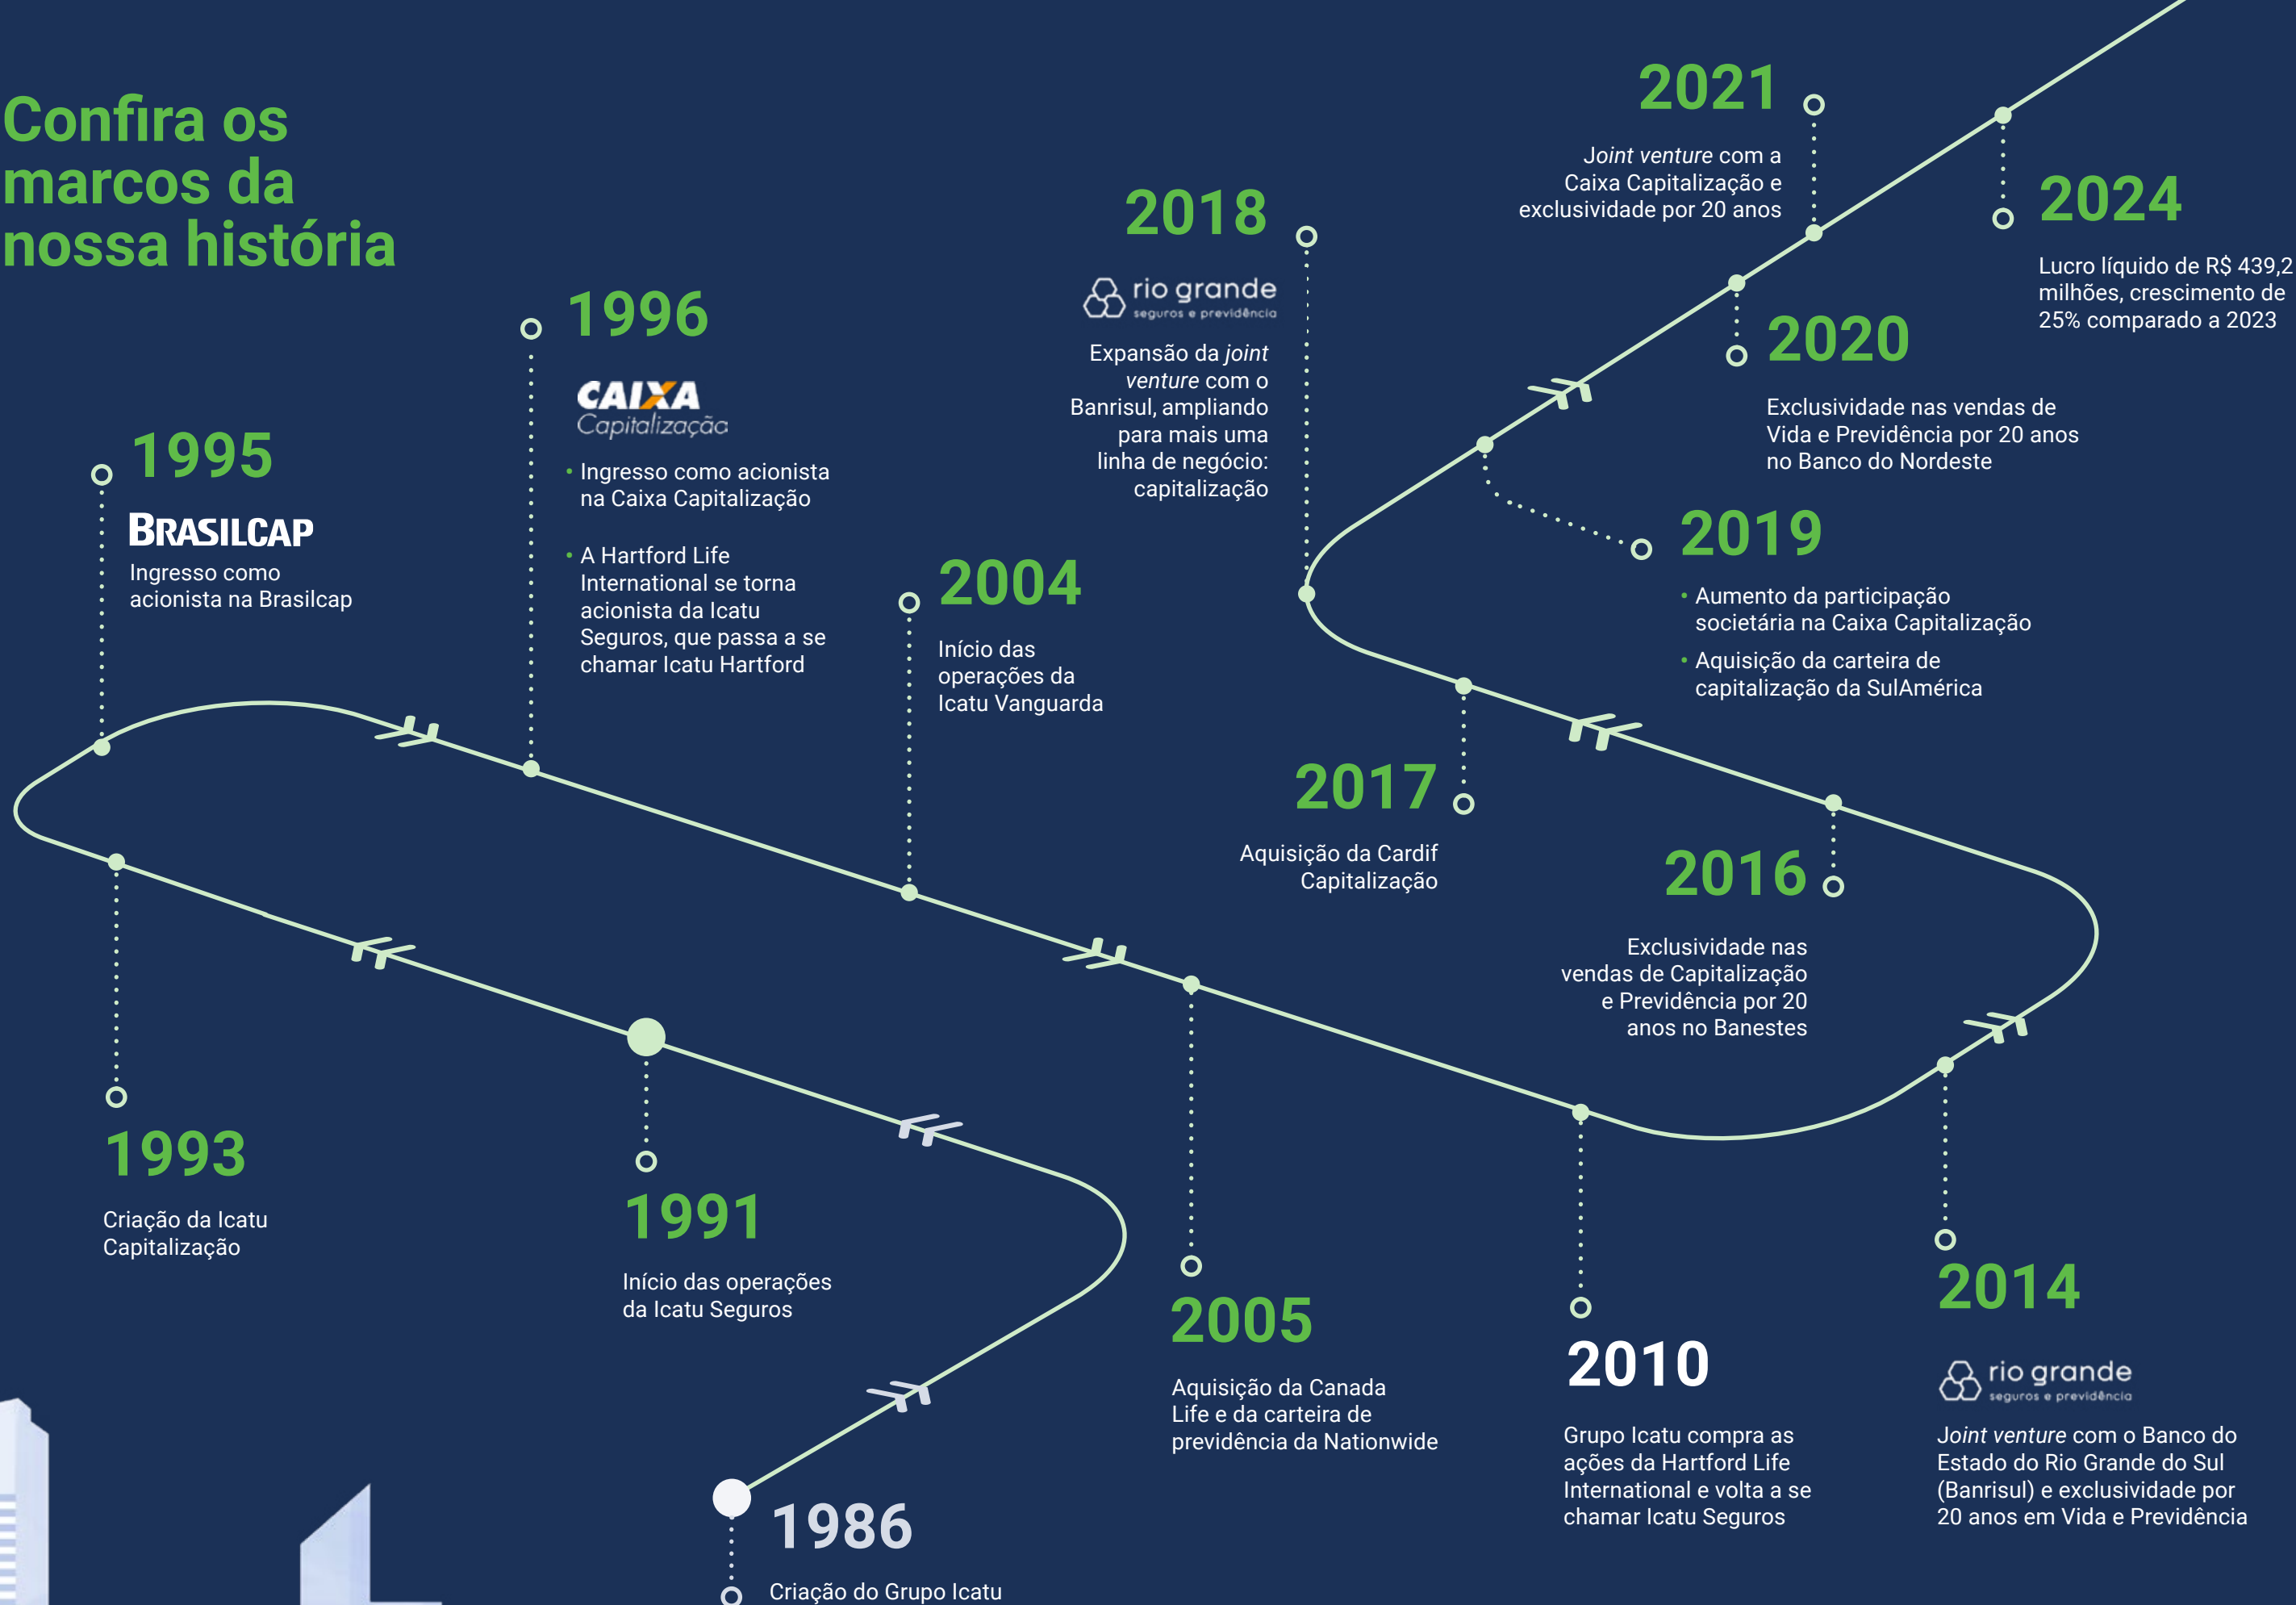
Confira os marcos da nossa história

1986
Criação do Grupo Icatu

1991
Início das operações da Icatu Seguros

1993
Criação da Icatu Capitalização

1995
BRASILCAP
Ingresso como acionista na Brasilcap

1996
CAIXA Capitalização
• Ingresso como acionista na Caixa Capitalização
• A Hartford Life International se torna acionista da Icatu Seguros, que passa a se chamar Icatu Hartford

2004
Início das operações da Icatu Vanguarda

2005
Aquisição da Canada Life e da carteira de previdência da Nationwide

2010
Grupo Icatu compra as ações da Hartford Life International e volta a se chamar Icatu Seguros

2014
rio grande seguros e previdência
Joint venture com o Banco do Estado do Rio Grande do Sul (Banrisul) e exclusividade por 20 anos em Vida e Previdência

2016
Exclusividade nas vendas de Capitalização e Previdência por 20 anos no Banestes

2017
Aquisição da Cardif Capitalização

2018
rio grande seguros e previdência
Expansão da joint venture com o Banrisul, ampliando para mais uma linha de negócio: capitalização

2019
• Aumento da participação societária na Caixa Capitalização
• Aquisição da carteira de capitalização da SulAmérica

2020
Exclusividade nas vendas de Vida e Previdência por 20 anos no Banco do Nordeste

2021
Joint venture com a Caixa Capitalização e exclusividade por 20 anos

2024
Lucro líquido de R$ 439,2 milhões, crescimento de 25% comparado a 2023